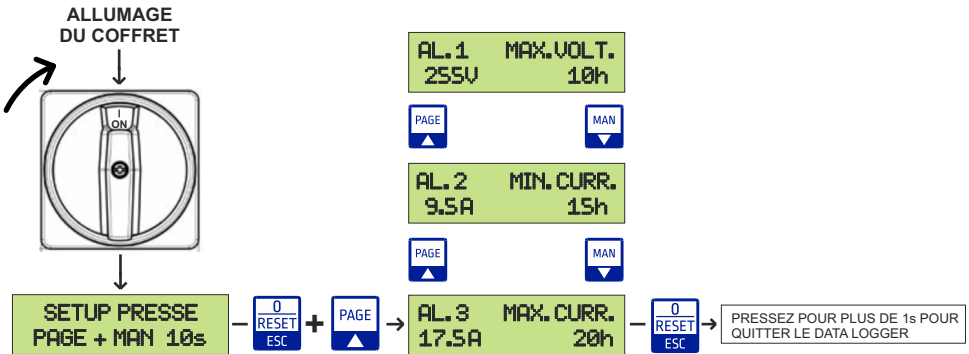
ALLUMAGE
DU COFFRET

I
ON

AL.1 MAX.VOLT.
255V 10h

PAGE

MAN

AL.2 MIN.CURR.
9.5A 15h

PAGE

MAN

SETUP PRESSE
PAGE + MAN 10s

0
RESET
ESC

+

PAGE

AL.3 MAX.CURR.
17.5A 20h

0
RESET
ESC

PRESSEZ POUR PLUS DE 1s POUR QUITTER LE DATA LOGGER